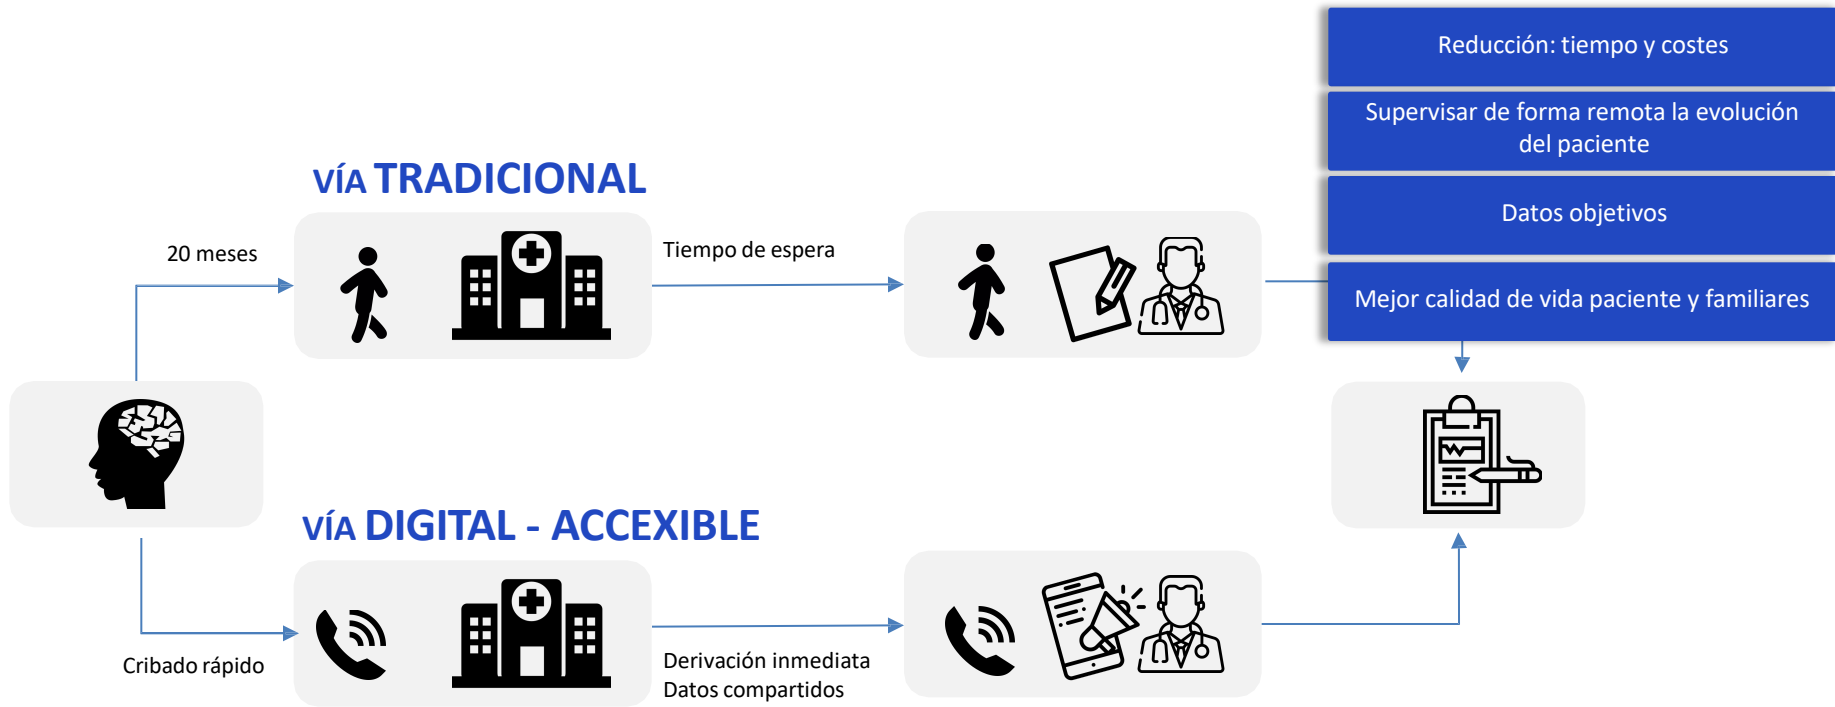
Reducción: tiempo y costes

Supervisar de forma remota la evolución del paciente

Datos objetivos

Mejor calidad de vida paciente y familiares

VÍA TRADICIONAL

20 meses

Tiempo de espera

VÍA DIGITAL - ACCEXIBLE

Cribado rápido

Derivación inmediata
Datos compartidos